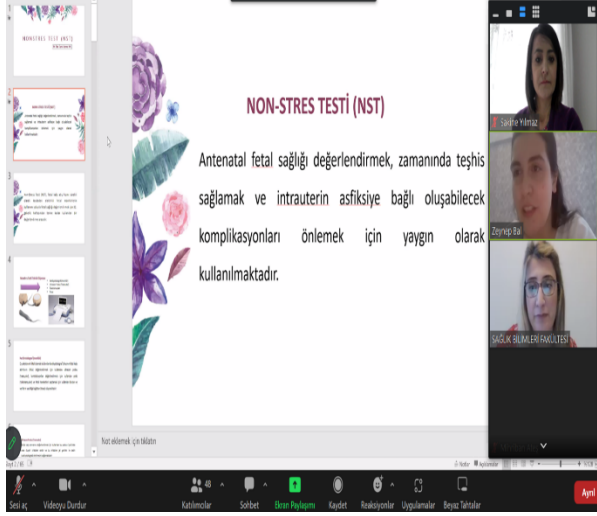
NON-STRES TESTİ (NST)

Antenatal fetal sağlığı değerlendirmek, zamanında teşhis sağlamak ve intrauterin asfiksiye bağlı oluşabilecek komplikasyonları önlemek için yaygın olarak kullanılmaktadır.

NON-STRES TESTİ (NST)

1
2
3
4
5

Not eklemek için tıklatın

Şevkiye Yılmaz
Zeynep Bal
SAĞLIK BİLİMLERİ FAKÜLTESİ

Sesi aç
Videoyu Durdur
Katılımcılar 48
Sohbet
Ekran Paylaşımı
Kaydet
Reaksiyonlar
Uygulamalar
Beyaz Tahtalar
Ayrıl